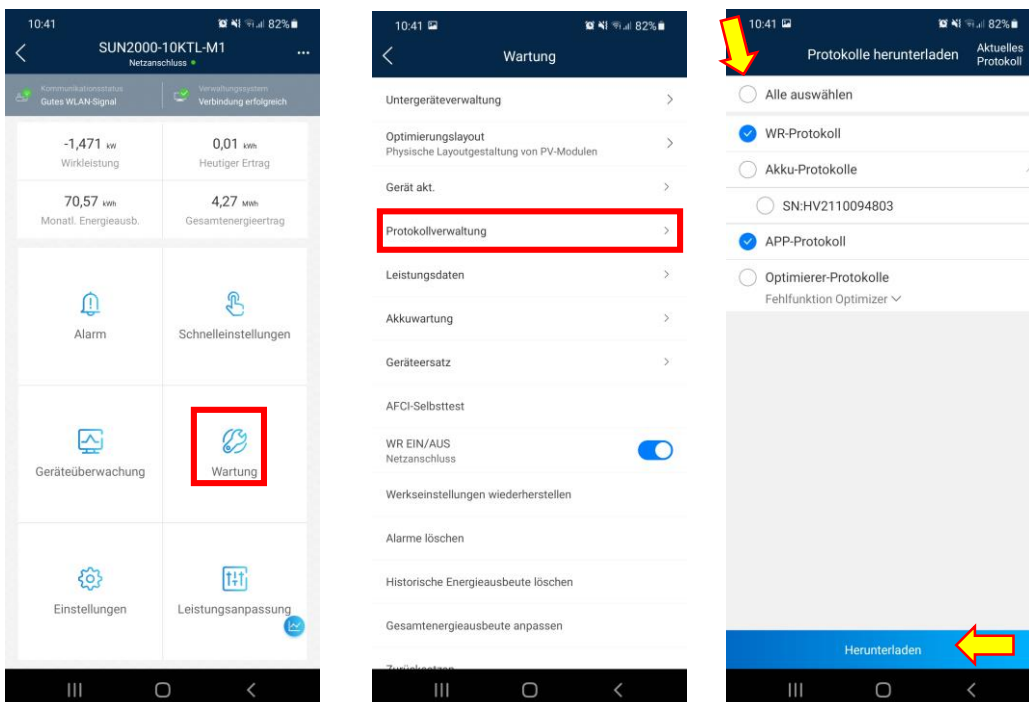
10:41 82%

SUN2000-10KTL-M1
Netzanschluss

Kommunikationsstatus
Gutes WLAN-Signal

Verwaltungssystem
Verbindung erfolgreich

-1,471 kW
Wirkleistung

0,01 kWh
Heutiger Ertrag

70,57 kWh
Monatl. Energieausb.

4,27 MWh
Gesamtenergieertrag

Alarm

Schnelleinstellungen

Geräteüberwachung

Wartung

Einstellungen

Leistungsanpassung

10:41 82%

Wartung

Untergeräteverwaltung

Optimierungslayout
Physische Layoutgestaltung von PV-Modulen

Gerät akt.

Protokollverwaltung

Leistungsdaten

Akkuwartung

Geräteersatz

AFCI-Selbsttest

WR EIN/AUS
Netzanschluss

Werkseinstellungen wiederherstellen

Alarme löschen

Historische Energieausbeute löschen

Gesamtenergieausbeute anpassen

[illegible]

10:41 82%

Protokolle herunterladen

Aktuelles Protokoll

Alle auswählen

WR-Protokoll

Akku-Protokolle

SN:HV2110094803

APP-Protokoll

Optimierer-Protokolle
Fehlfunktion Optimizer

Herunterladen